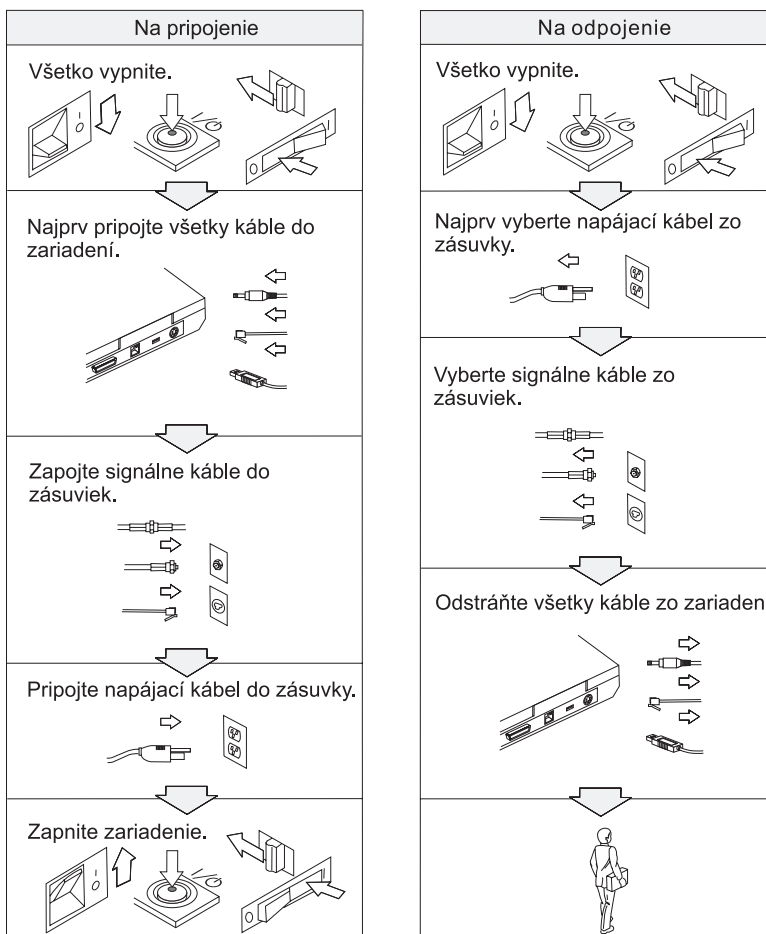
Na pripojenie

Všetko vypnite.

Najprv pripojte všetky káble do zariadení.

Zapojte signálne káble do zásuviek.

Pripojte napájací kábel do zásuvky.

Zapnite zariadenie.

Na odpojenie

Všetko vypnite.

Najprv vyberte napájací kábel zo zásuvky.

Vyberte signálne káble zo zásuviek.

Odstráňte všetky káble zo zariaden